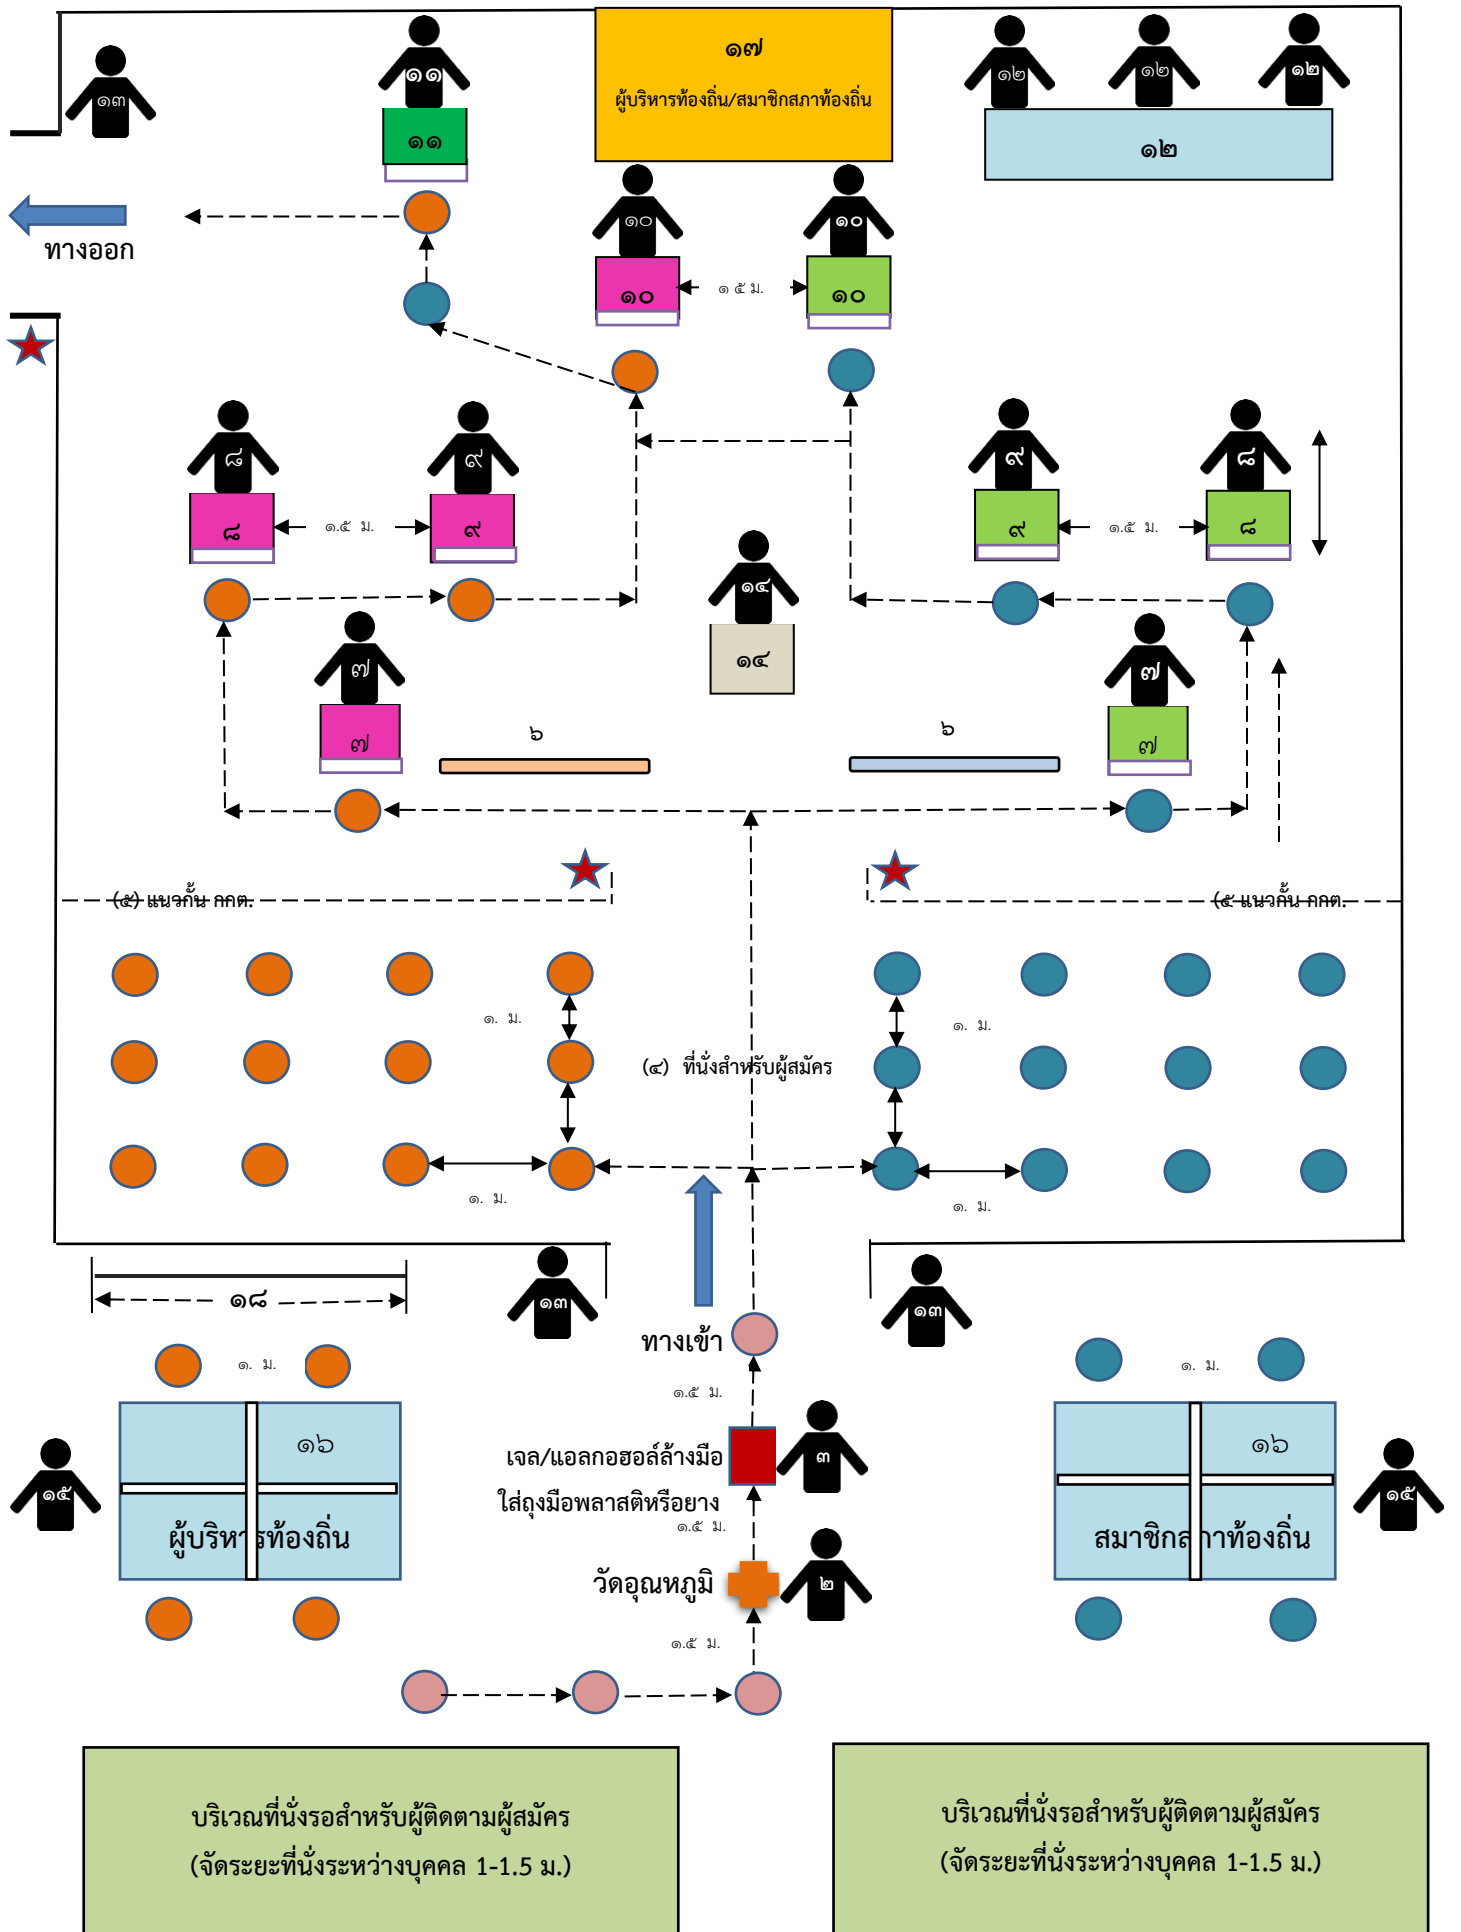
๑๗
ผู้บริหารท้องถิ่น/สมาชิกสภาท้องถิ่น

๑๓

๑๑

๑๑

๑๒ ๑๒ ๑๒

๑๒

ทางออก

๑๐ ๑๐

๑๐ ๑.๕ ม. ๑๐

๘ ๙ ๙ ๘

๘ ๑.๕ ม. ๙ ๙ ๑.๕ ม. ๘

๑๔

๑๔

๗ ๗

๗ ๗

๖ ๖

(๕) แนวกั้น กกต. (๕ แนวกั้น กกต.

๑. ม. ๑. ม.

(๔) ที่นั่งสำหรับผู้สมัคร

๑. ม. ๑. ม.

๑๘

๑๓ ๑๓

ทางเข้า

๑. ม. ๑. ม.

๑.๕ ม.

๑๖ ๑๖

๑๕ ๑๕

เจล/แอลกอฮอล์ล้างมือ
ใส่ถุงมือพลาสติกหรือยาง

๓

๑.๕ ม.

ผู้บริหารท้องถิ่น สมาชิกสภาท้องถิ่น

วัดอุณหภูมิ

๒

๑.๕ ม.

บริเวณที่นั่งรอสำหรับผู้ติดตามผู้สมัคร
(จัดระยะที่นั่งระหว่างบุคคล 1-1.5 ม.)

บริเวณที่นั่งรอสำหรับผู้ติดตามผู้สมัคร
(จัดระยะที่นั่งระหว่างบุคคล 1-1.5 ม.)